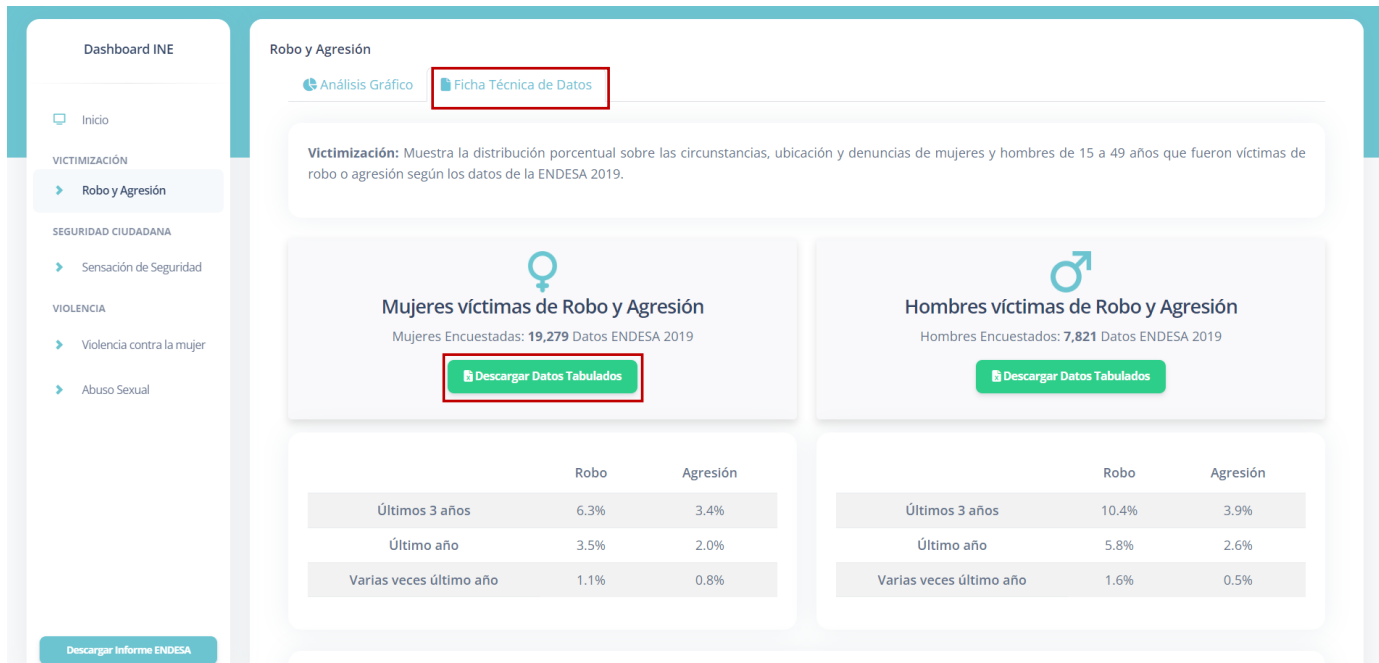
Dashboard INE

Inicio

VICTIMIZACIÓN

Robo y Agresión

SEGURIDAD CIUDADANA

Sensación de Seguridad

VIOLENCIA

Violencia contra la mujer

Abuso Sexual

Descargar Informe ENDESA

Robo y Agresión

Análisis Gráfico

Ficha Técnica de Datos

**Victimización:** Muestra la distribución porcentual sobre las circunstancias, ubicación y denuncias de mujeres y hombres de 15 a 49 años que fueron víctimas de robo o agresión según los datos de la ENDESA 2019.

Mujeres víctimas de Robo y Agresión

Mujeres Encuestadas: **19,279** Datos ENDESA 2019

Descargar Datos Tabulados

Hombres víctimas de Robo y Agresión

Hombres Encuestados: **7,821** Datos ENDESA 2019

Descargar Datos Tabulados

| | Robo | Agresión |
|---|---|---|
| Últimos 3 años | 6.3% | 3.4% |
| Último año | 3.5% | 2.0% |
| Varias veces último año | 1.1% | 0.8% |

| | Robo | Agresión |
|---|---|---|
| Últimos 3 años | 10.4% | 3.9% |
| Último año | 5.8% | 2.6% |
| Varias veces último año | 1.6% | 0.5% |